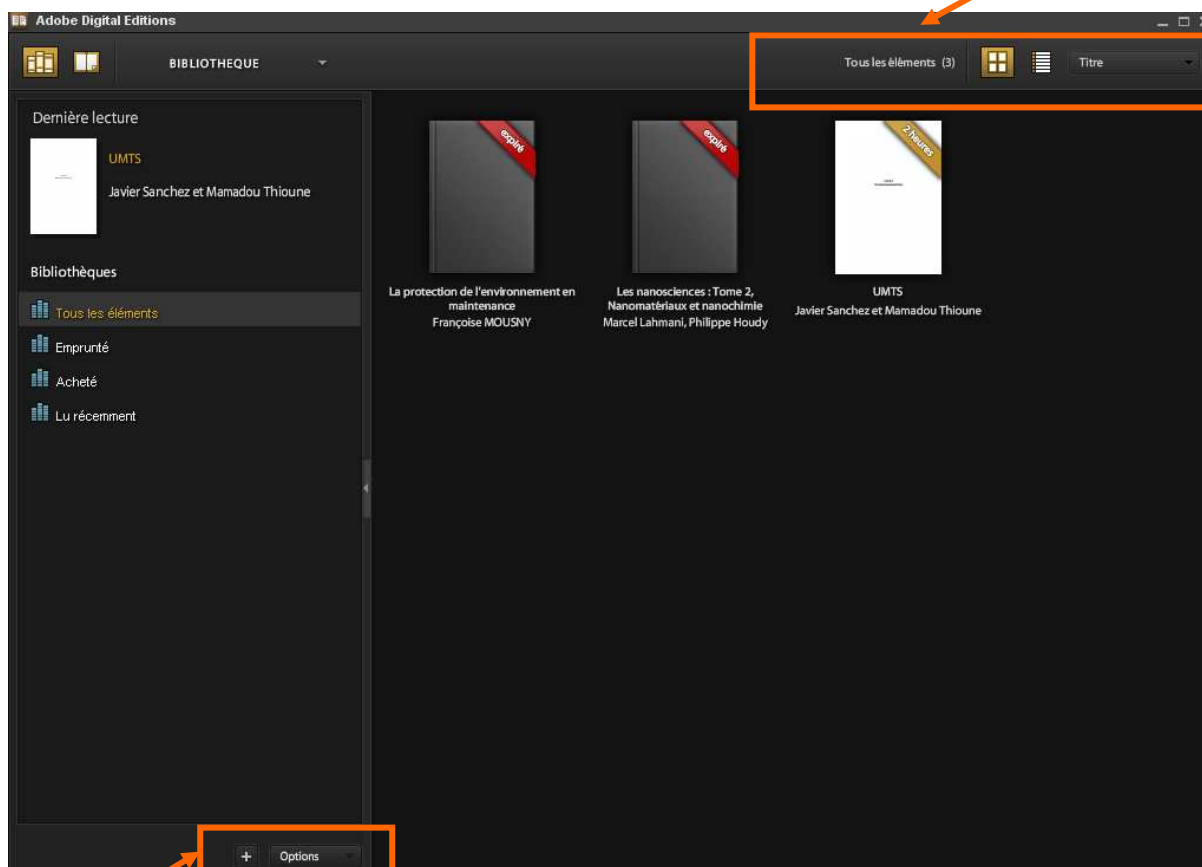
Adobe Digital Editions

BIBLIOTHEQUE

Tous les éléments (3)

Titre

Dernière lecture

UMTS

Javier Sanchez et Mamadou Thioune

Bibliothèques

Tous les éléments

Emprunté

Acheté

Lu récemment

expiré

La protection de l'environnement en maintenance
Françoise MOUSNY

expiré

Les nanosciences : Tome 2, Nanomatériaux et nanochimie
Marcel Lahmani, Philippe Houdy

2 heures

UMTS
Javier Sanchez et Mamadou Thioune

+ Options